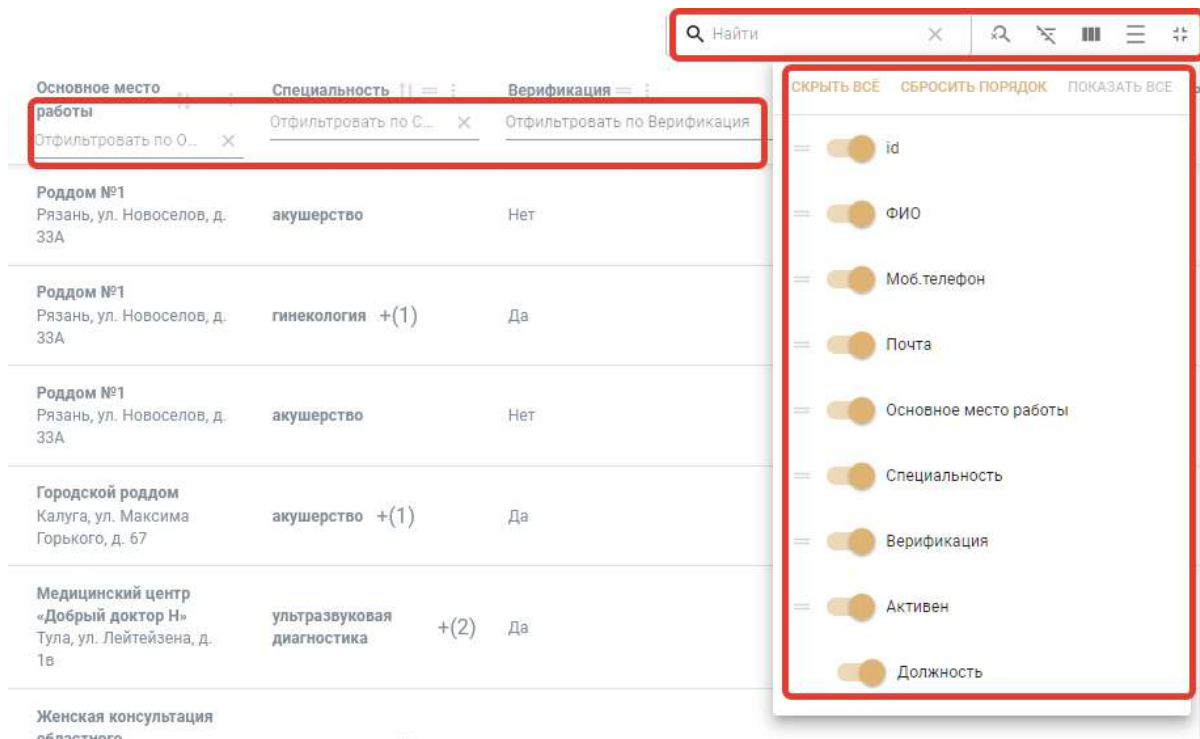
Найти

Основное место работы
Отфильтровать по О...

Специальность
Отфильтровать по С...

Верификация
Отфильтровать по Верификация

СКРЫТЬ ВСЁ СБРОСИТЬ ПОРЯДОК ПОКАЗАТЬ ВСЕ

id
ФИО
Моб.телефон
Почта
Основное место работы
Специальность
Верификация
Активен
Должность

| Основное место работы | Специальность | Верификация |
|---|---|---|
| Роддом №1 Рязань, ул. Новоселов, д. 33А | акушерство | Нет |
| Роддом №1 Рязань, ул. Новоселов, д. 33А | гинекология +(1) | Да |
| Роддом №1 Рязань, ул. Новоселов, д. 33А | акушерство | Нет |
| Городской роддом Калуга, ул. Максима Горького, д. 67 | акушерство +(1) | Да |
| Медицинский центр «Добрый доктор Н» Тула, ул. Лейтейзена, д. 1в | ультразвуковая диагностика +(2) | Да |
| Женская консультация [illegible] | | |